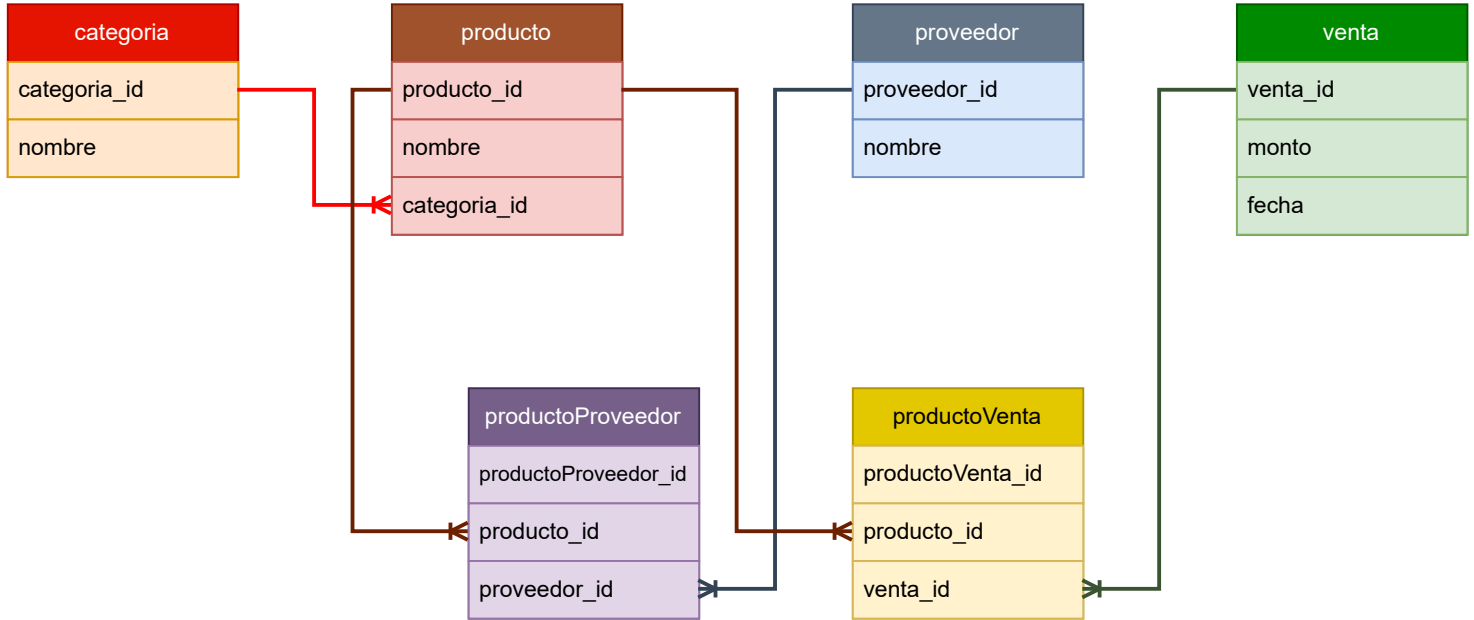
categoria
categoria_id
nombre

producto
producto_id
nombre
categoria_id

proveedor
proveedor_id
nombre

venta
venta_id
monto
fecha

productoProveedor
productoProveedor_id
producto_id
proveedor_id

productoVenta
productoVenta_id
producto_id
venta_id